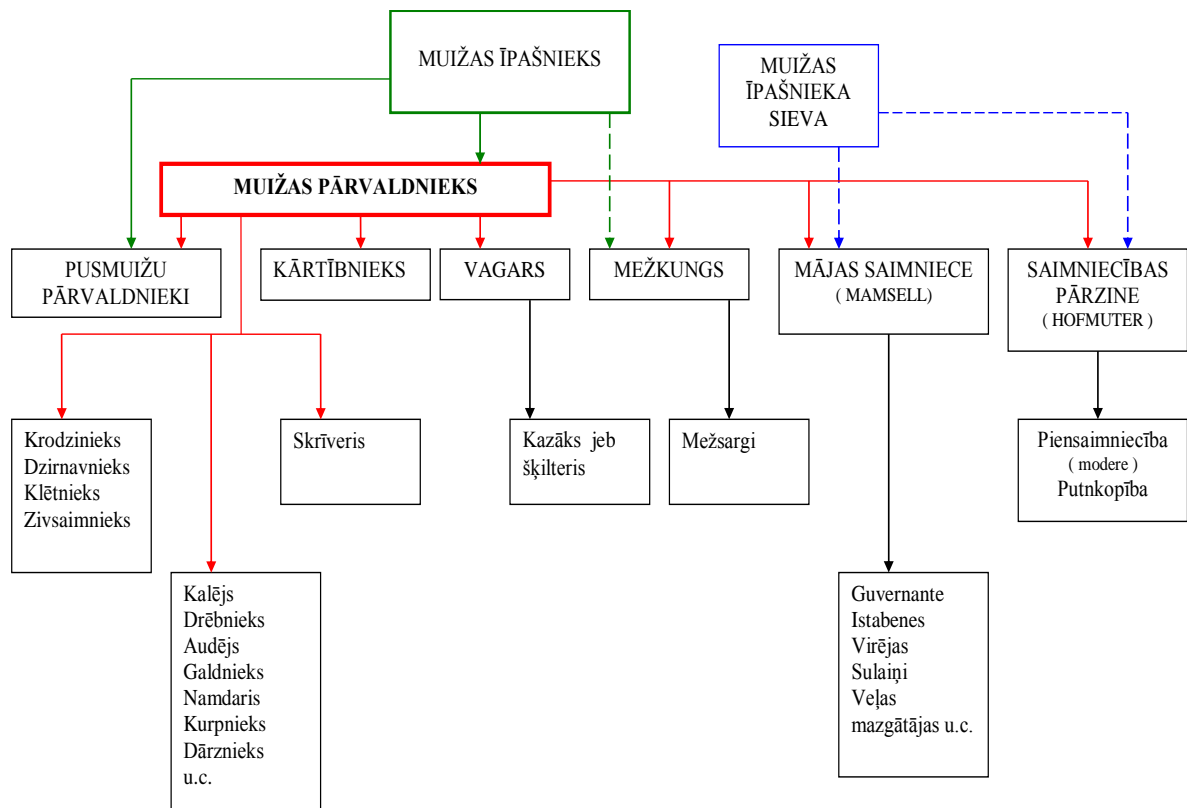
MUIŽAS ĪPAŠNIEKS

MUIŽAS ĪPAŠNIEKA SIEVA

MUIŽAS PĀRVALDNIEKS

PUSMUIŽU PĀRVALDNIEKI

KĀRTĪBNIEKS

VAGARS

MEŽKUNGS

MĀJAS SAIMNIECE ( MAMSELL)

SAIMNIECĪBAS PĀRZINE ( HOFMUTER )

Krodzinieks
Dzirnavnieks
Klētnieks
Zivsaimnieks

Skrīveris

Kazāks jeb šķilteris

Mežsargi

Piensaimniecība ( modere ) Putnkopība

Kalējs
Drēbnieks
Audējs
Galdnieks
Namdaris
Kurpnieks
Dārznieks
u.c.

Guvernante
Istabenes
Virējas
Sulaiņi
Veļas mazgātājas u.c.